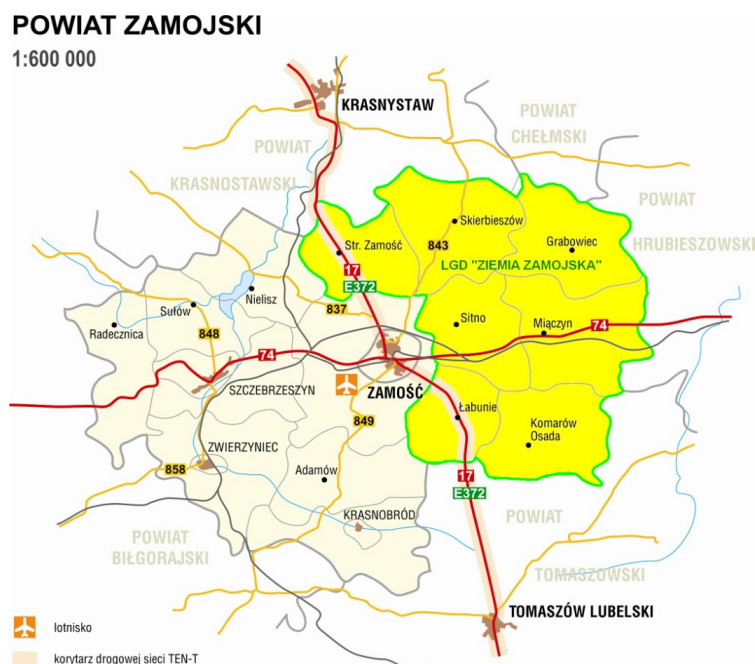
POWIAT ZAMOJSKI
1:600 000

KRASNYSTAW

POWIAT CHEŁMSKI

POWIAT KRASNOSTAWSKI

POWIAT HRUBIESZOWSKI

Skierbieszów

843

Str. Zamość

Grabowiec

LGD "ZIEMIA ZAMOJSKA"

17

E372

Nielisz

837

Sułów

Radecznica

848

Sitno

Miączyn

74

74

SZCZEBRZESZYN

ZAMOŚĆ

Łabunie

849

ZWIERZYNIEC

Komarów Osada

858

Adamów

17

E372

POWIAT BIŁGORAJSKI

KRASNOBRÓD

POWIAT TOMASZOWSKI

TOMASZÓW LUBELSKI

lotnisko

korytarz drogowej sieci TEN-T